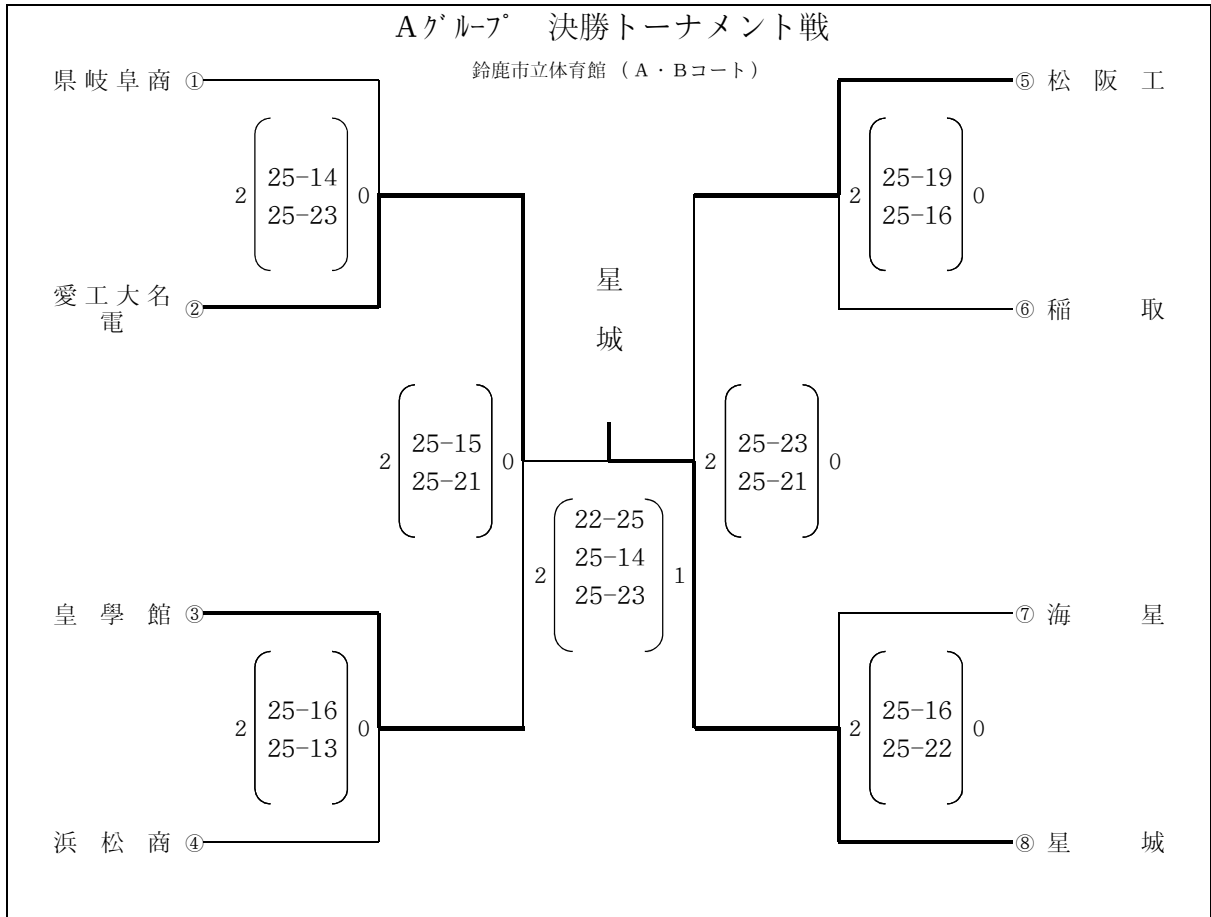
Aｸﾞﾙｰﾌﾟ　決勝トーナメント戦

鈴鹿市立体育館（A・Bコート）

県岐阜商 ①

2 25−14 25−23 0

愛工大名電 ②

星

城

2 25−15 25−21 0

2 22−25 25−14 25−23 1

皇 學 館 ③

2 25−16 25−13 0

浜 松 商 ④

⑤ 松 阪 工

2 25−19 25−16 0

⑥ 稲 取

2 25−23 25−21 0

⑦ 海 星

2 25−16 25−22 0

⑧ 星 城